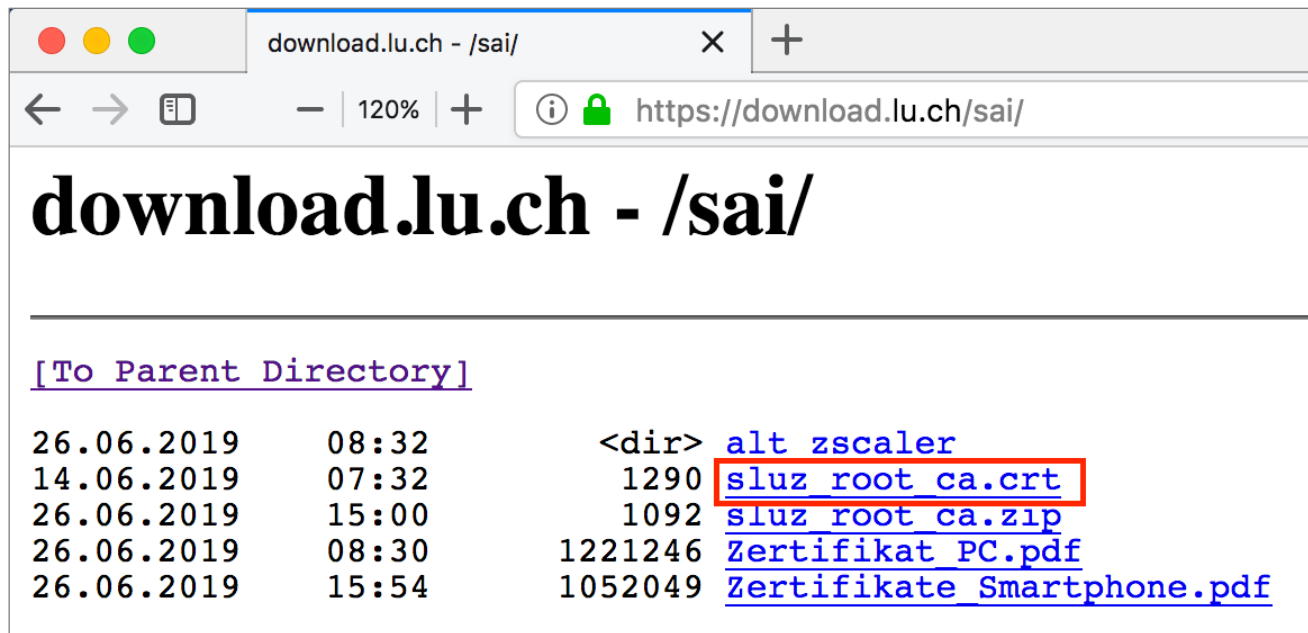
download.lu.ch - /sai/

120%

https://download.lu.ch/sai/

# download.lu.ch - /sai/

[To Parent Directory]

26.06.2019 08:32 <dir> alt zscaler
14.06.2019 07:32 1290 sluz_root_ca.crt
26.06.2019 15:00 1092 sluz_root_ca.zip
26.06.2019 08:30 1221246 Zertifikat_PC.pdf
26.06.2019 15:54 1052049 Zertifikate_Smartphone.pdf